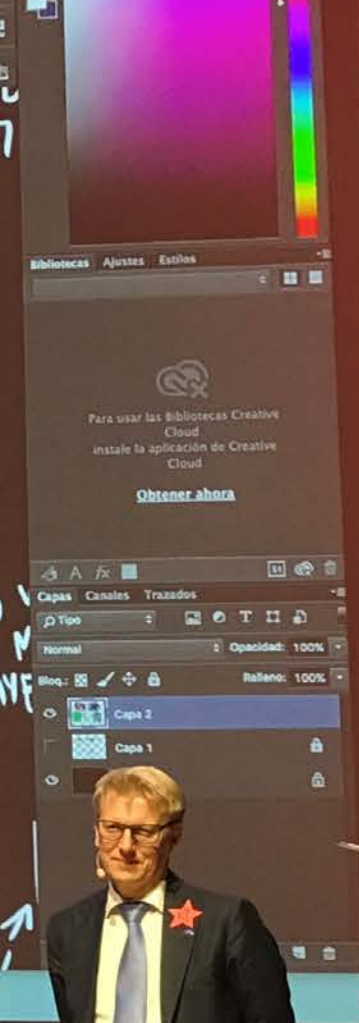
Bibliotecas Ajustes Estilos

Para usar las Bibliotecas Creative Cloud instale la aplicación de Creative Cloud

Obtener ahora

Capas Canales Trazados

Tipo

Normal Opacidad: 100%

Bloq.: Relleno: 100%

Capa 2

Capa 1